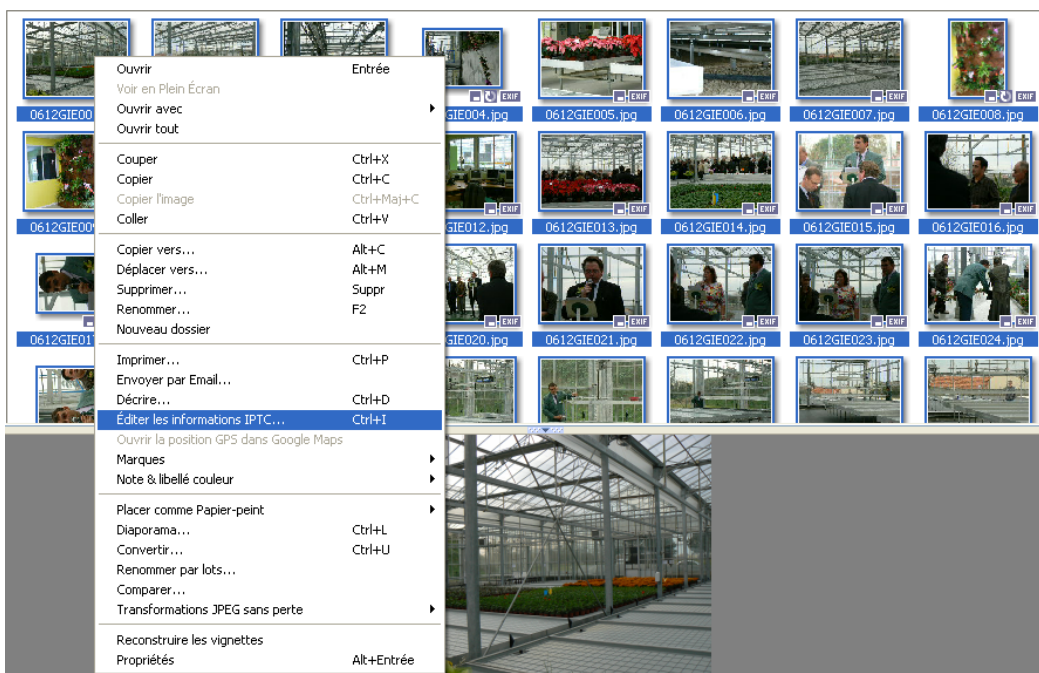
0612GIE00
0612GIE004.jpg
0612GIE005.jpg
0612GIE006.jpg
0612GIE007.jpg
0612GIE008.jpg
0612GIE00
0612GIE012.jpg
0612GIE013.jpg
0612GIE014.jpg
0612GIE015.jpg
0612GIE016.jpg
0612GIE01
0612GIE020.jpg
0612GIE021.jpg
0612GIE022.jpg
0612GIE023.jpg
0612GIE024.jpg

| | |
|---|---|
| Ouvrir | Entrée |
| Voir en Plein Écran | |
| Ouvrir avec | |
| Ouvrir tout | |
| Couper | Ctrl+X |
| Copier | Ctrl+C |
| Copier l'image | Ctrl+Maj+C |
| Coller | Ctrl+V |
| Copier vers... | Alt+C |
| Déplacer vers... | Alt+M |
| Supprimer... | Suppr |
| Renommer... | F2 |
| Nouveau dossier | |
| Imprimer... | Ctrl+P |
| Envoyer par Email... | |
| Décrire... | Ctrl+D |
| Éditer les informations IPTC... | Ctrl+I |
| Ouvrir la position GPS dans Google Maps | |
| Marques | |
| Note & libellé couleur | |
| Placer comme Papier-peint | |
| Diaporama... | Ctrl+L |
| Convertir... | Ctrl+U |
| Renommer par lots... | |
| Comparer... | |
| Transformations JPEG sans perte | |
| Reconstruire les vignettes | |
| Propriétés | Alt+Entrée |

EXIF